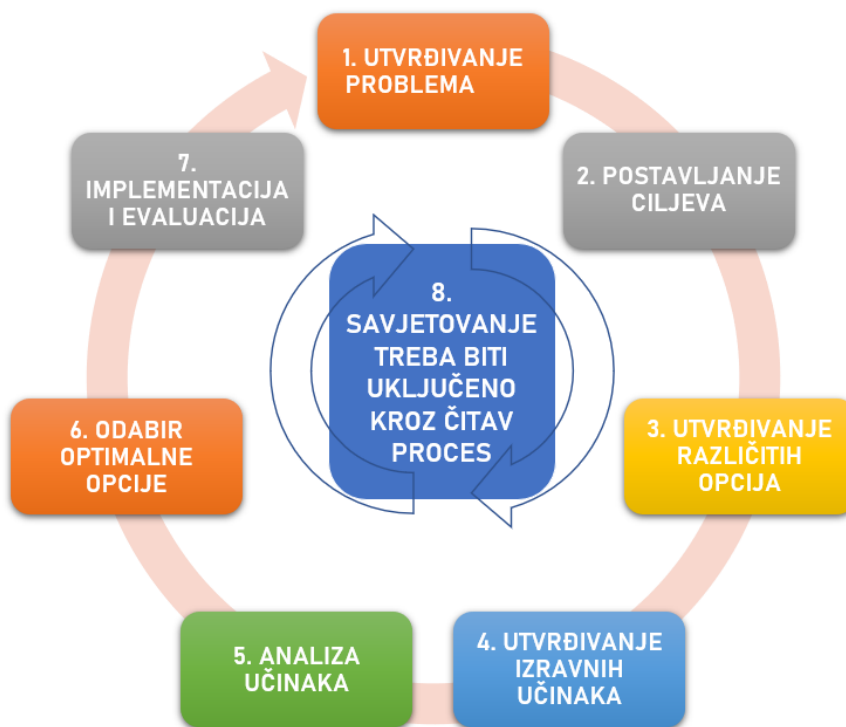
1. UTVRĐIVANJE PROBLEMA

2. POSTAVLJANJE CILJEVA

3. UTVRĐIVANJE RAZLIČITIH OPCIJA

4. UTVRĐIVANJE IZRAVNIH UČINAKA

5. ANALIZA UČINAKA

6. ODABIR OPTIMALNE OPCIJE

7. IMPLEMENTACIJA I EVALUACIJA

8. SAVJETOVANJE TREBA BITI UKLJUČENO KROZ ČITAV PROCES